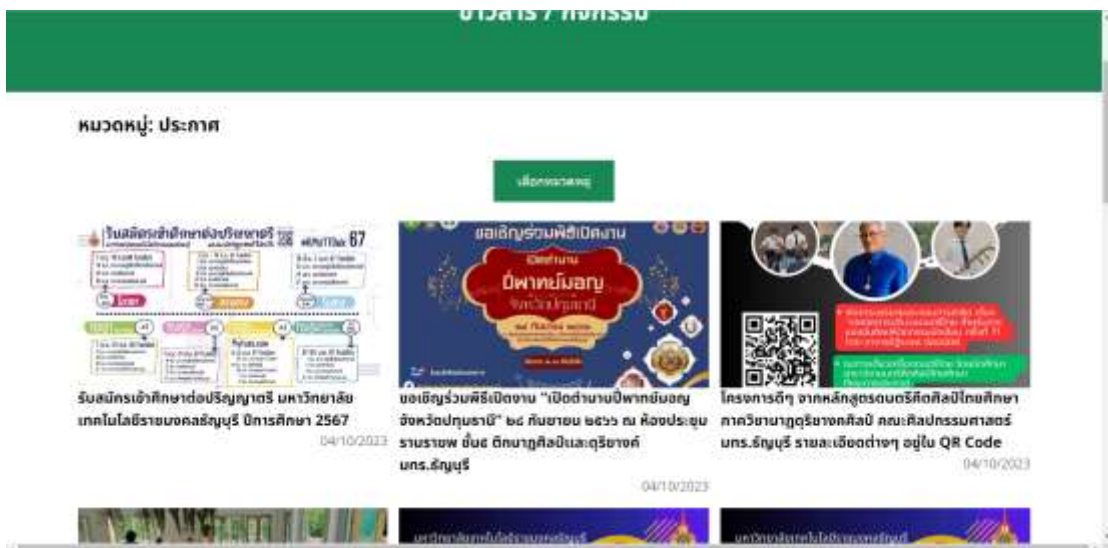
ข่าวสาร / กิจกรรม

หมวดหมู่: ประกาศ

เลือกหมวดหมู่

รับสมัครเข้าศึกษาต่อปริญญาตรี มหาวิทยาลัยเทคโนโลยีราชมงคลธัญบุรี ปีการศึกษา 2567

04/10/2023

ขอเชิญร่วมพิธีเปิดงาน "เปิดตำนานปีพาทย์มงคล จังหวัดปทุมธานี" ๒๘ กันยายน ๒๕๖๖ ณ ห้องประชุมราชพฤกษ์ ชั้น๔ ตึกนาฏศิลป์และดุริยางค์ มทร.ธัญบุรี

04/10/2023

โครงการดีๆ จากหลักสูตรดนตรีศิลป์ไทยศึกษา ภาควิชานาฏดุริยางคศิลป์ คณะศิลปกรรมศาสตร์ มทร.ธัญบุรี รายละเอียดต่างๆ อยู่ใน QR Code

04/10/2023